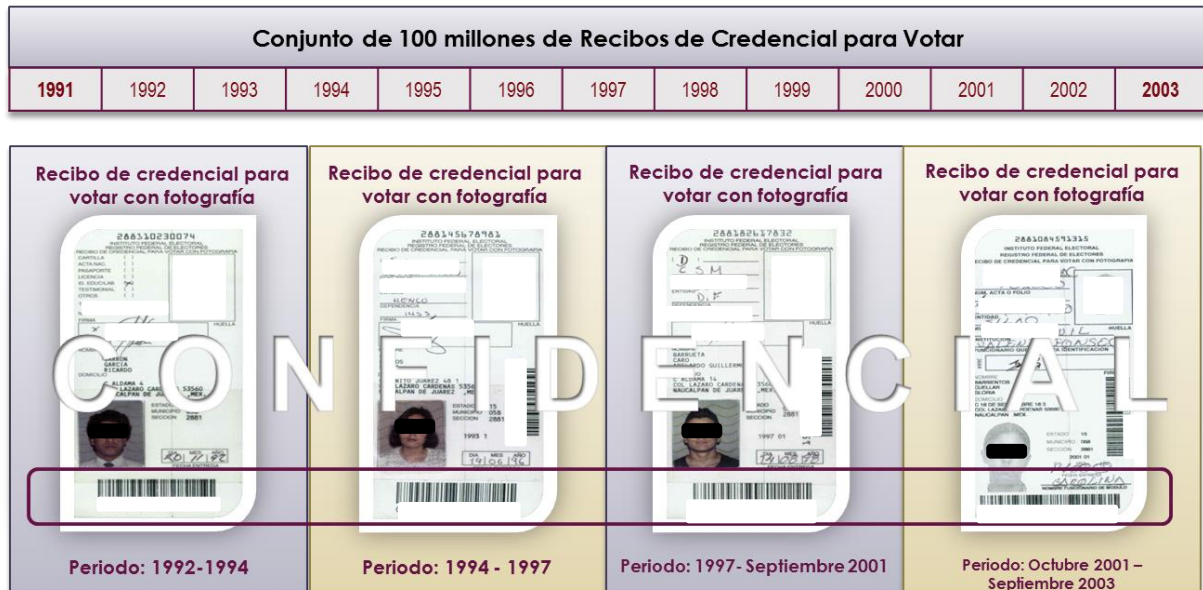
Conjunto de 100 millones de Recibos de Credencial para Votar

| 1991 | 1992 | 1993 | 1994 | 1995 | 1996 | 1997 | 1998 | 1999 | 2000 | 2001 | 2002 | 2003 |
|---|---|---|---|---|---|---|---|---|---|---|---|---|

Recibo de credencial para votar con fotografía

288110230074
INSTITUTO FEDERAL ELECTORAL
REGISTRO FEDERAL DE ELECTORES
RECIBO DE CREDENCIAL PARA VOTAR CON FOTOGRAFIA

Periodo: 1992-1994

Recibo de credencial para votar con fotografía

288145678981
INSTITUTO FEDERAL ELECTORAL
REGISTRO FEDERAL DE ELECTORES

Periodo: 1994 - 1997

Recibo de credencial para votar con fotografía

288182617832
INSTITUTO FEDERAL ELECTORAL
REGISTRO FEDERAL DE ELECTORES

Periodo: 1997- Septiembre 2001

Recibo de credencial para votar con fotografía

2881084593315
INSTITUTO FEDERAL ELECTORAL
REGISTRO FEDERAL DE ELECTORES
RECIBO DE CREDENCIAL PARA VOTAR CON FOTOGRAFIA

Periodo: Octubre 2001 – Septiembre 2003

CONFIDENCIAL